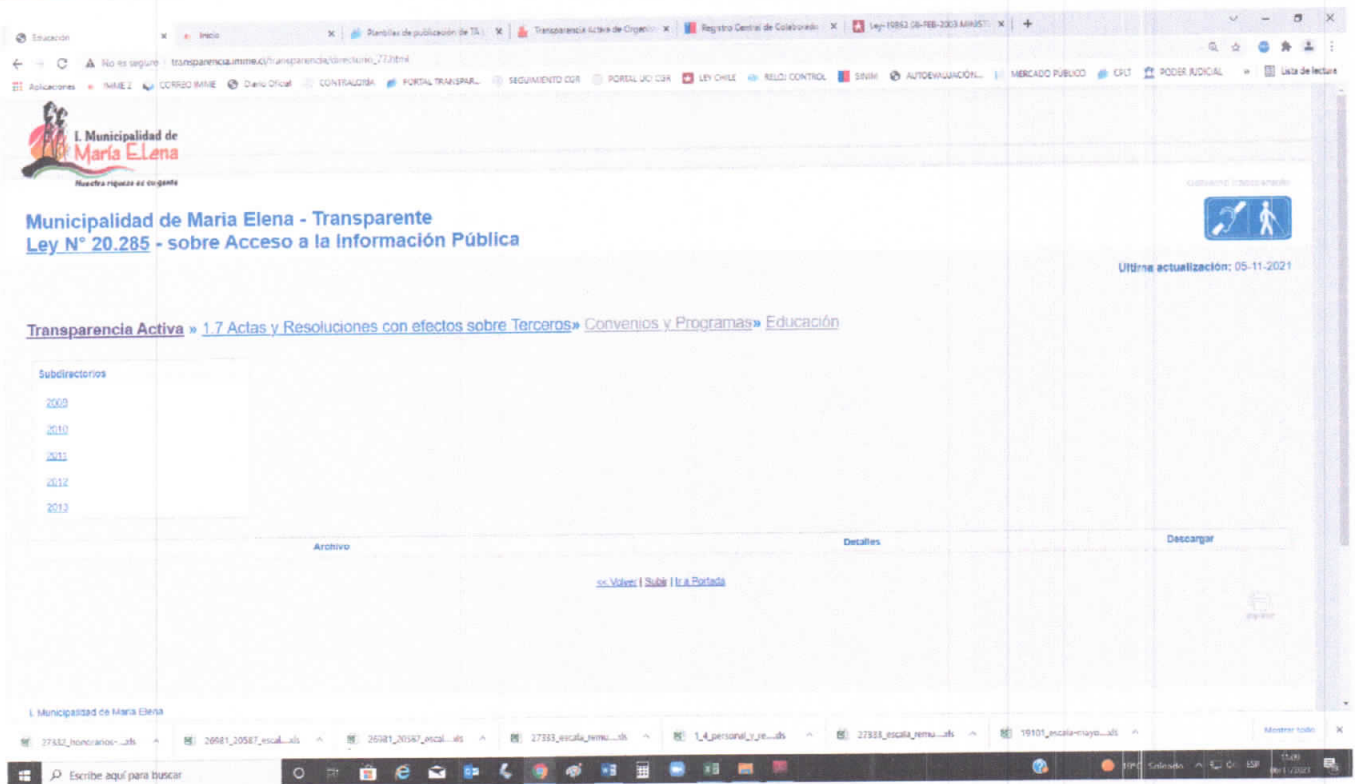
Educación | Inicio | Planillas de publicación de TA | Transparencia Activa de Organis | Registro Central de Colaborado | Ley-19882 08-FEB-2003 MINIST |

No es seguro | transparencia.imme.cl/transparencia/directorio_773.html

Aplicaciones | IMME 2 | CORREO IMME | Diario Oficial | CONTRALORÍA | PORTAL TRANSPAR... | SEGUIMIENTO CGR | PORTAL UCI CGR | LEY CHILE | RELOJ CONTROL | SINIM | AUTOEVALUACIÓN... | MERCADO PÚBLICO | CPLT | PODER JUDICIAL | Lista de lectura

I. Municipalidad de María Elena
Nuestra riqueza es su gente

Municipalidad de Maria Elena - Transparente
Ley N° 20.285 - sobre Acceso a la Información Pública

Última actualización: 05-11-2021

Transparencia Activa » 1.7 Actas y Resoluciones con efectos sobre Terceros» Convenios y Programas» Educación

Subdirectorios
2009
2010
2011
2012
2013

| Archivo | Detalles | Descargar |
|---|---|---|

<< Volver | Subir | Ir a Portada

I. Municipalidad de Maria Elena

27332_honorarios-...xls | 26981_20587_escal....xls | 26981_20587_escal....xls | 27333_escala_remu....xls | 1_4_personal_y_re....xls | 27333_escala_remu....xls | 19101_escala-mayo....xls | Mostrar todo

Escribe aquí para buscar